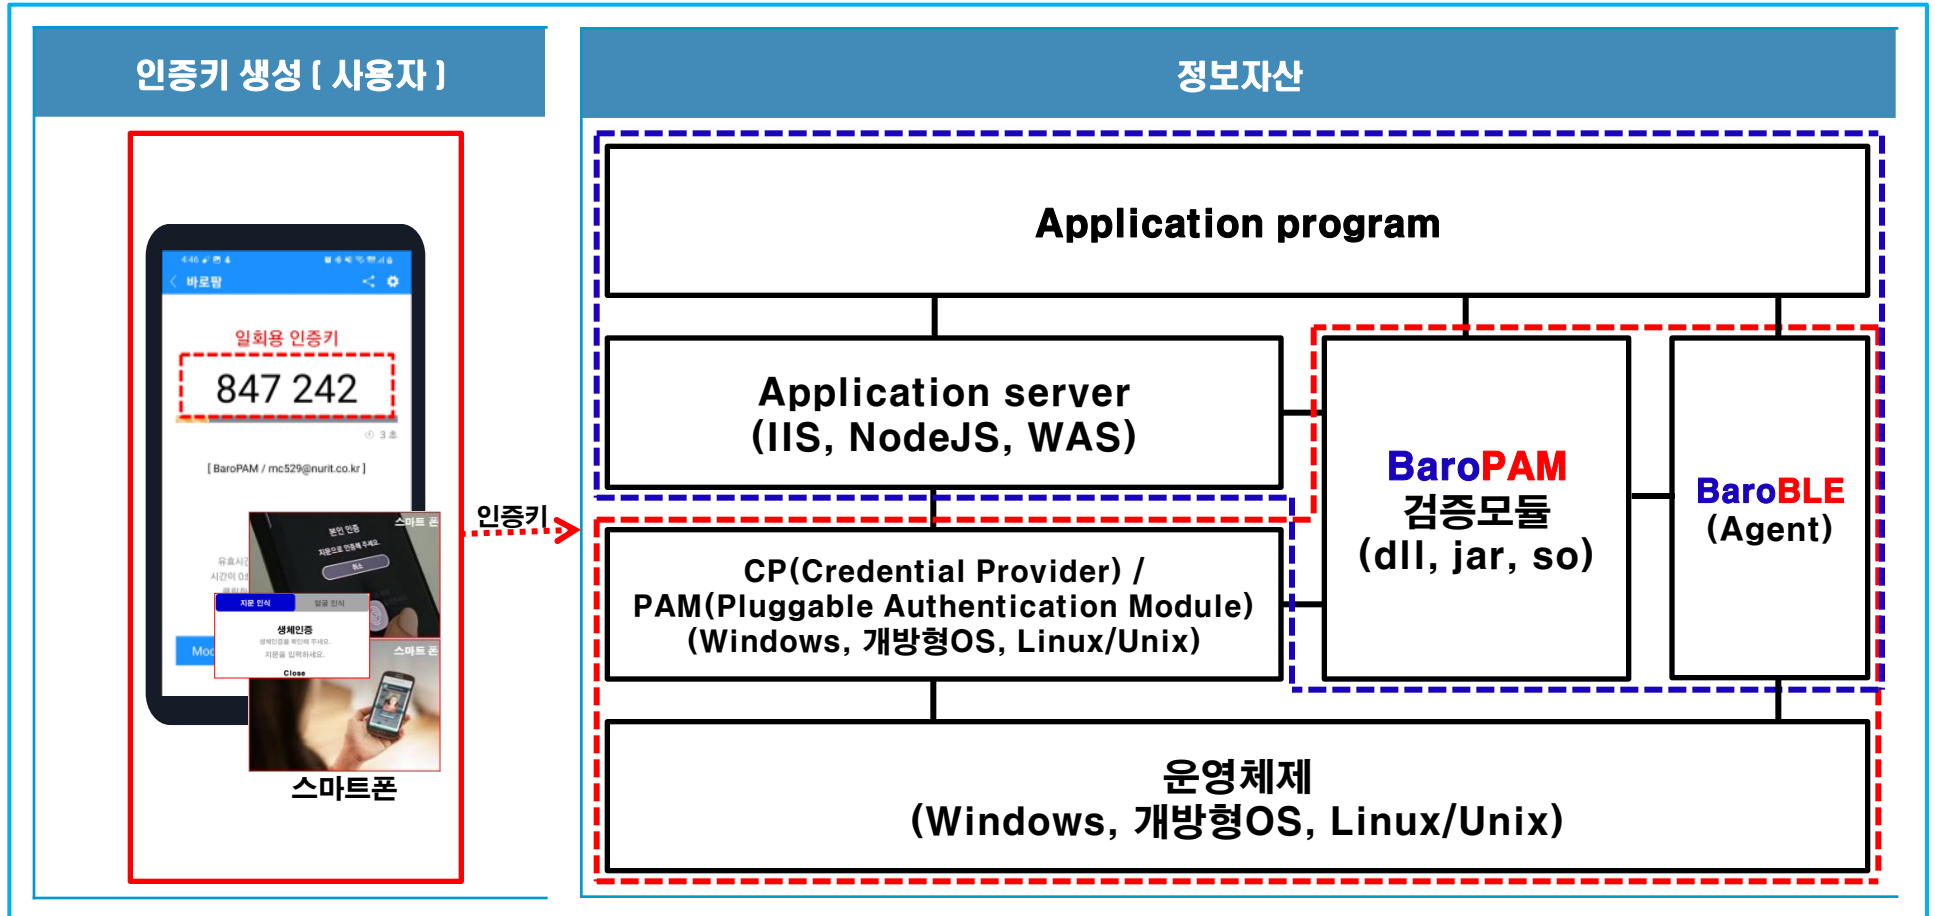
인증키 생성 [ 사용자 ]

바로팜

일회용 인증키

847 242

3 초

[ BaroPAM / mc529@nurit.co.kr ]

유효시간

시간이 0

Mo

본인 인증

스마트 폰

지문 인식

얼굴 인식

생체인증

Close

스마트 폰

스마트폰

인증키

정보자산

Application program

Application server
(IIS, NodeJS, WAS)

CP(Credential Provider) /
PAM(Pluggable Authentication Module)
(Windows, 개방형OS, Linux/Unix)

BaroPAM
검증모듈
(dll, jar, so)

BaroBLE
(Agent)

운영체제
(Windows, 개방형OS, Linux/Unix)